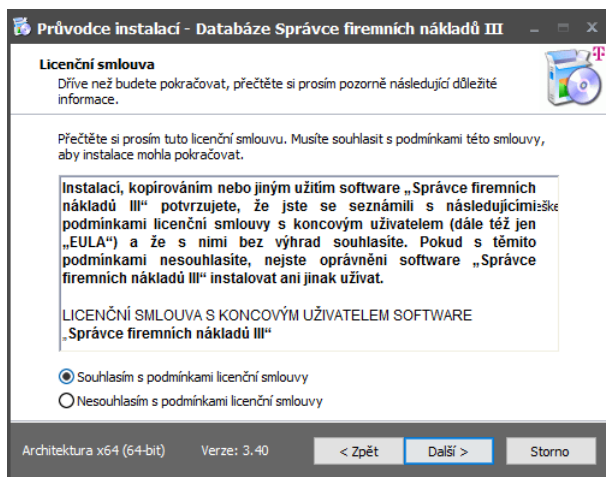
Průvodce instalací - Databáze Správce firemních nákladů III

Licenční smlouva
Dříve než budete pokračovat, přečtěte si prosím pozorně následující důležité informace.

Přečtěte si prosím tuto licenční smlouvu. Musíte souhlasit s podmínkami této smlouvy, aby instalace mohla pokračovat.

Instalací, kopírováním nebo jiným užitím software „Správce firemních nákladů III“ potvrzujete, že jste se seznámili s následujícími podmínkami licenční smlouvy s koncovým uživatelem (dále též jen „EULA“) a že s nimi bez výhrad souhlasíte. Pokud s těmito podmínkami nesouhlasíte, nejste oprávněni software „Správce firemních nákladů III“ instalovat ani jinak užívat.

LICENČNÍ SMLOUVA S KONCOVÝM UŽIVATELEM SOFTWARE „Správce firemních nákladů III“

Souhlasím s podmínkami licenční smlouvy
Nesouhlasím s podmínkami licenční smlouvy

Architektura x64 (64-bit)   Verze: 3.40   < Zpět   Další >   Storno